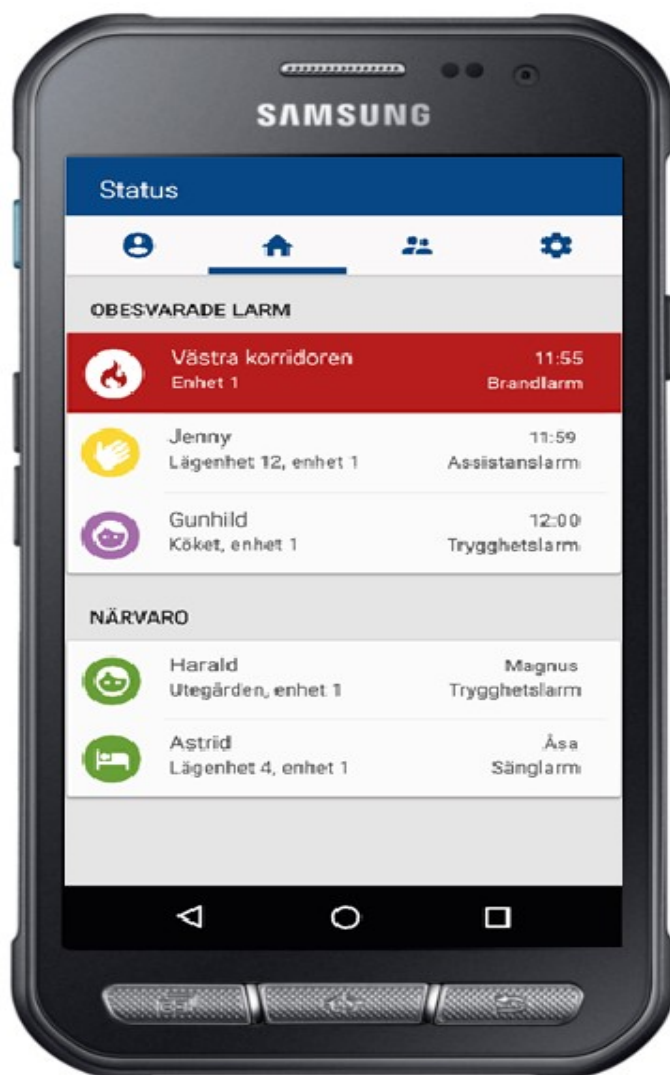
SAMSUNG

Status

OBESVARADE LARM

Västra korridoren
Enhet 1
11:55
Brandlarm

Jenny
Lägenhet 12, enhet 1
11:59
Assistanslarm

Gunhild
Köket, enhet 1
12:00
Trygghetslarm

NÄRVARO

Harald
Utegården, enhet 1
Magnus
Trygghetslarm

Astrid
Lägenhet 4, enhet 1
Åsa
Sänglarm